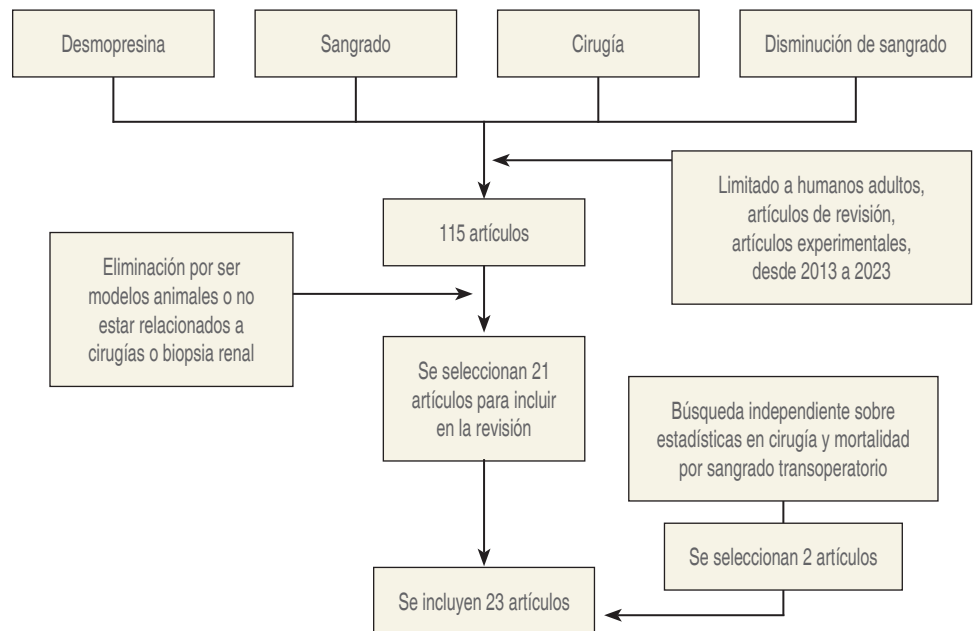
Desmopresina

Sangrado

Cirugía

Disminución de sangrado

Limitado a humanos adultos, artículos de revisión, artículos experimentales, desde 2013 a 2023

115 artículos

Eliminación por ser modelos animales o no estar relacionados a cirugías o biopsia renal

Se seleccionan 21 artículos para incluir en la revisión

Búsqueda independiente sobre estadísticas en cirugía y mortalidad por sangrado transoperatorio

Se seleccionan 2 artículos

Se incluyen 23 artículos